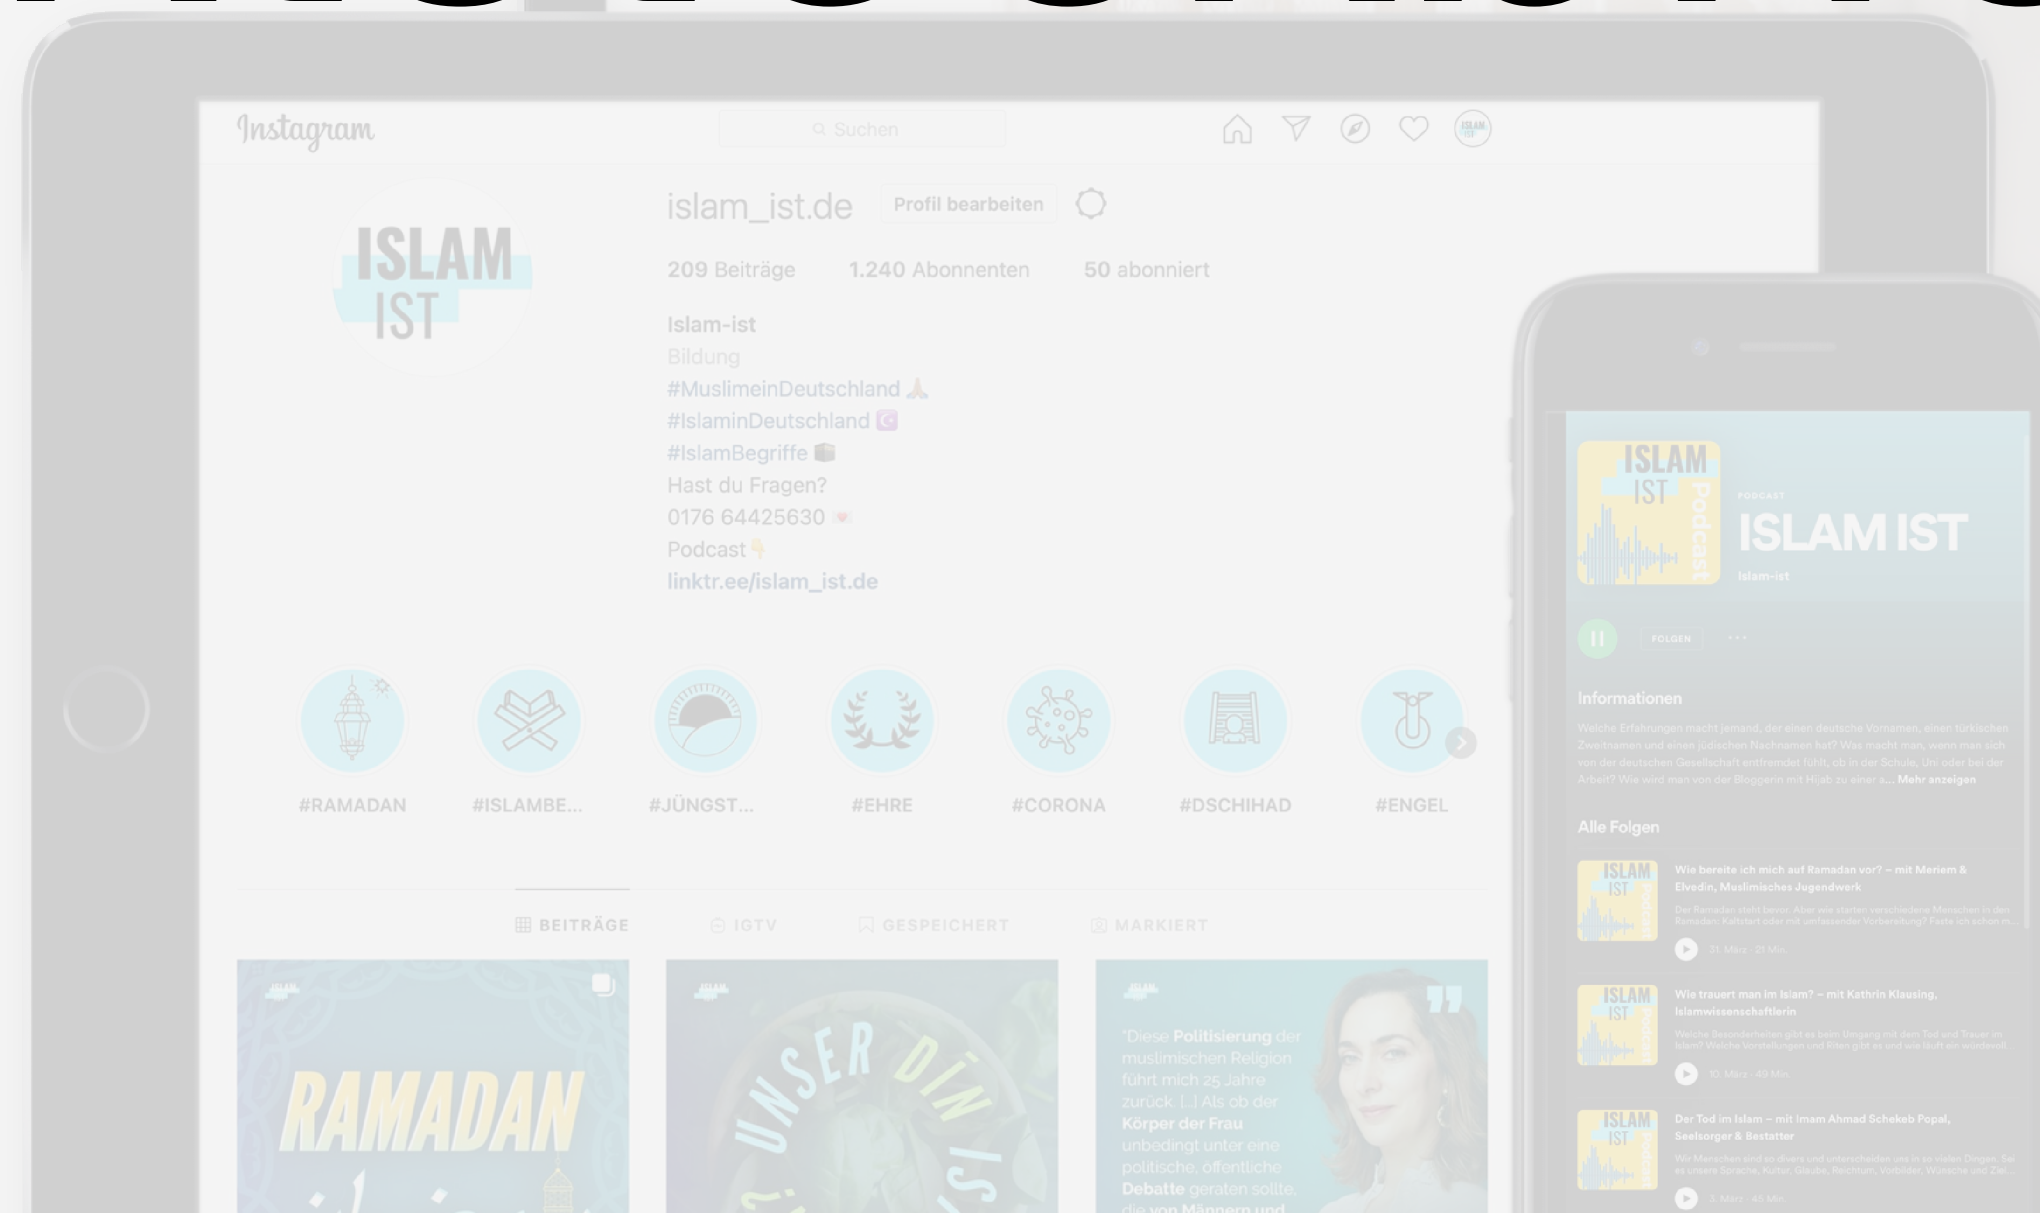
Instagram

Suchen

islam_ist.de Profil bearbeiten

209 Beiträge 1.240 Abonnenten 50 abonniert

ISLAM IST

Islam-ist
Bildung
#MuslimeinDeutschland 🙏
#IslaminDeutschland ☪️
#IslamBegriffe 🕋
Hast du Fragen?
0176 64425630 💌
Podcast 👇
linktr.ee/islam_ist.de

#RAMADAN #ISLAMBE... #JÜNGST... #EHRE #CORONA #DSCHIHAD #ENGEL

BEITRÄGE IGTV GESPEICHERT MARKIERT

RAMADAN

UNSER DĪN IS

"Diese Politisierung der muslimischen Religion führt mich 25 Jahre zurück. [...] Als ob der Körper der Frau unbedingt unter eine politische, öffentliche Debatte geraten sollte, die von Männern und

ISLAM IST Podcast

PODCAST
ISLAM IST
Islam-ist

FOLGEN ···

Informationen

Welche Erfahrungen macht jemand, der einen deutsche Vornamen, einen türkischen Zweitnamen und einen jüdischen Nachnamen hat? Was macht man, wenn man sich von der deutschen Gesellschaft entfremdet fühlt, ob in der Schule, Uni oder bei der Arbeit? Wie wird man von der Bloggerin mit Hijab zu einer a... Mehr anzeigen

Alle Folgen

Wie bereite ich mich auf Ramadan vor? – mit Meriem & Elvedin, Muslimisches Jugendwerk

Der Ramadan steht bevor. Aber wie starten verschiedene Menschen in den Ramadan: Kaltstart oder mit umfassender Vorbereitung? Faste ich schon m...

31. März · 21 Min.

Wie trauert man im Islam? – mit Kathrin Klausing, Islamwissenschaftlerin

Welche Besonderheiten gibt es beim Umgang mit dem Tod und Trauer im Islam? Welche Vorstellungen und Riten gibt es und wie läuft ein würdevoll...

10. März · 49 Min.

Der Tod im Islam – mit Imam Ahmad Schekeb Popal, Seelsorger & Bestatter

Wir Menschen sind so divers und unterscheiden uns in so vielen Dingen. Sei es unsere Sprache, Kultur, Glaube, Reichtum, Vorbilder, Wünsche und Ziel...

3. März · 45 Min.